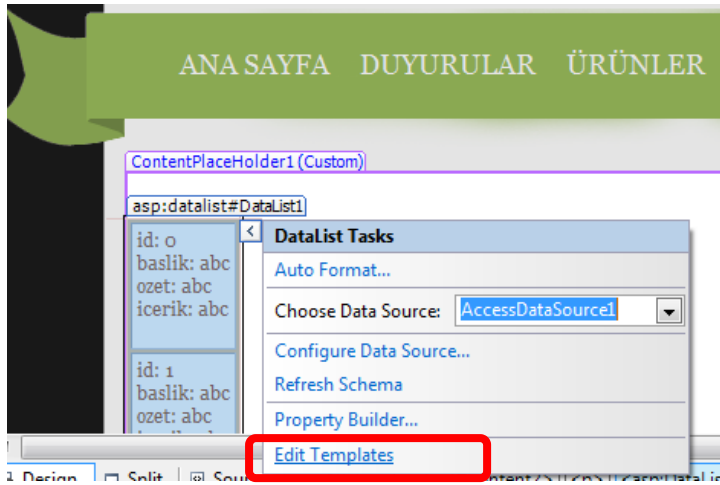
ANA SAYFA DUYURULAR ÜRÜNLER

ContentPlaceHolder1 (Custom)

asp:datalist#DataList1

id: 0
baslik: abc
ozet: abc
icerik: abc

id: 1
baslik: abc
ozet: abc

DataList Tasks
Auto Format...
Choose Data Source: AccessDataSource1
Configure Data Source...
Refresh Schema
Property Builder...
Edit Templates

Design Split Sou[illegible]